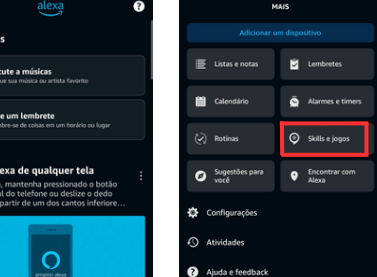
alexa

s

cute a músicas
ue sua música ou artista favorito

e um lembrete
rbe-se de coisas em um horário ou lugar

lexa de qualquer tela
, mantenha pressionado o botão
l do telefone ou deslize o dedo
partir de um dos cantos inferiore...

amazon alexa

MAIS

Adicionar um dispositivo

Listas e notas

Lembretes

Calendário

Alarmes e timers

Rotinas

Skills e jogos

Sugestões para você

Encontrar com Alexa

Configurações

Atividades

Ajuda e feedback